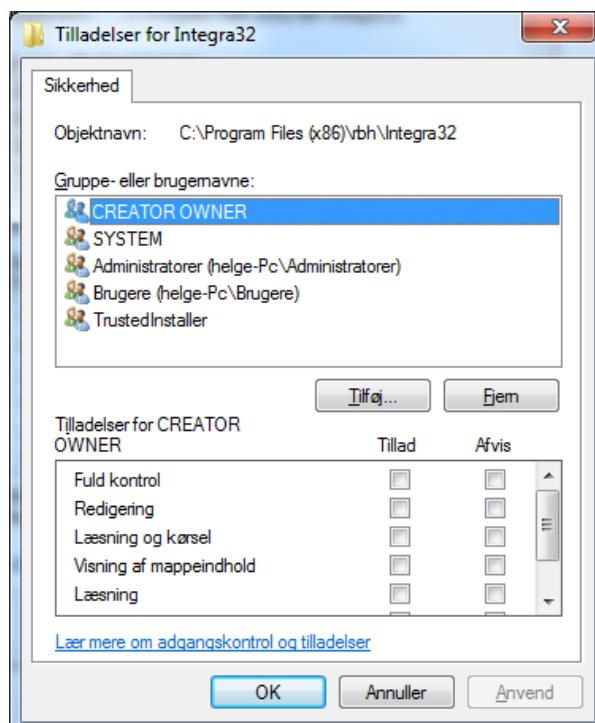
Tilladelser for Integra32

Sikkerhed

Objektnavn: C:\Program Files (x86)\rbh\Integra32

Gruppe- eller brugernavne:

CREATOR OWNER
SYSTEM
Administratorer (helge-Pc\Administratorer)
Brugere (helge-Pc\Brugere)
TrustedInstaller

Tilføj...
Fjern

Tilladelser for CREATOR OWNER

| | Tillad | Afvis |
|---|---|---|
| Fuld kontrol | | |
| Redigering | | |
| Læsning og kørsel | | |
| Visning af mappeindhold | | |
| Læsning | | |

Lær mere om adgangskontrol og tilladelser

OK
Annuller
Anvend